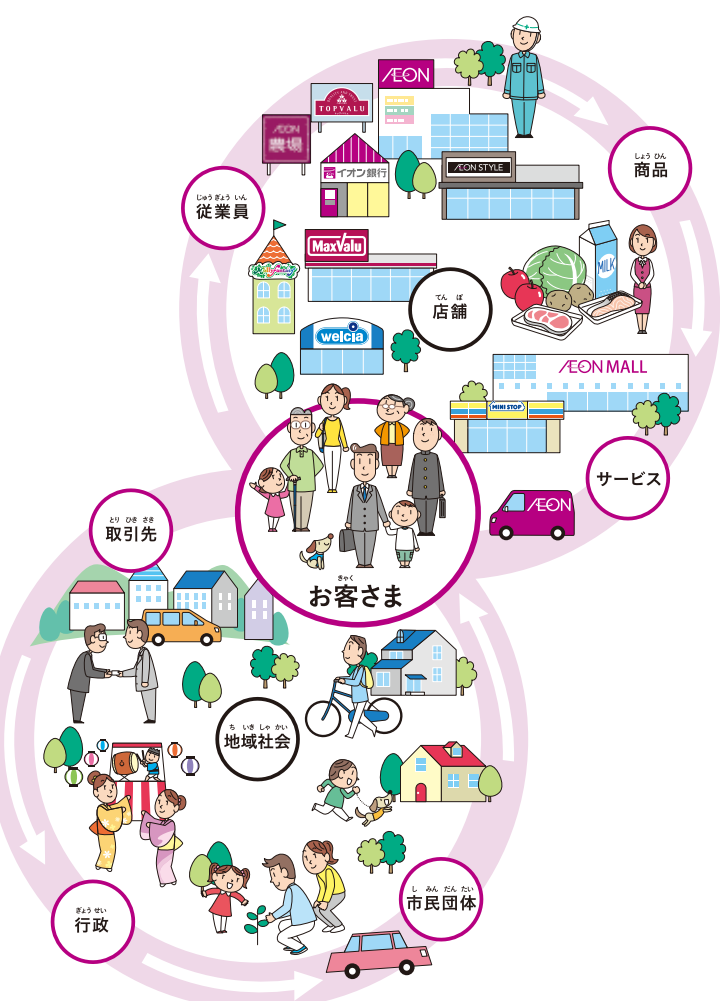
ÆON
TOPVALU
ÆON
農場
イオン銀行
ÆON STYLE
しょうひん
商品
じゅうぎょういん
従業員
MaxValu
MILK
てんぽ
店舗
welcia
ÆON MALL
MINI STOP
サービス
ÆON
とりひきさき
取引先
きゃく
お客さま
ちいきしゃかい
地域社会
ぎょうせい
行政
しみんだんたい
市民団体